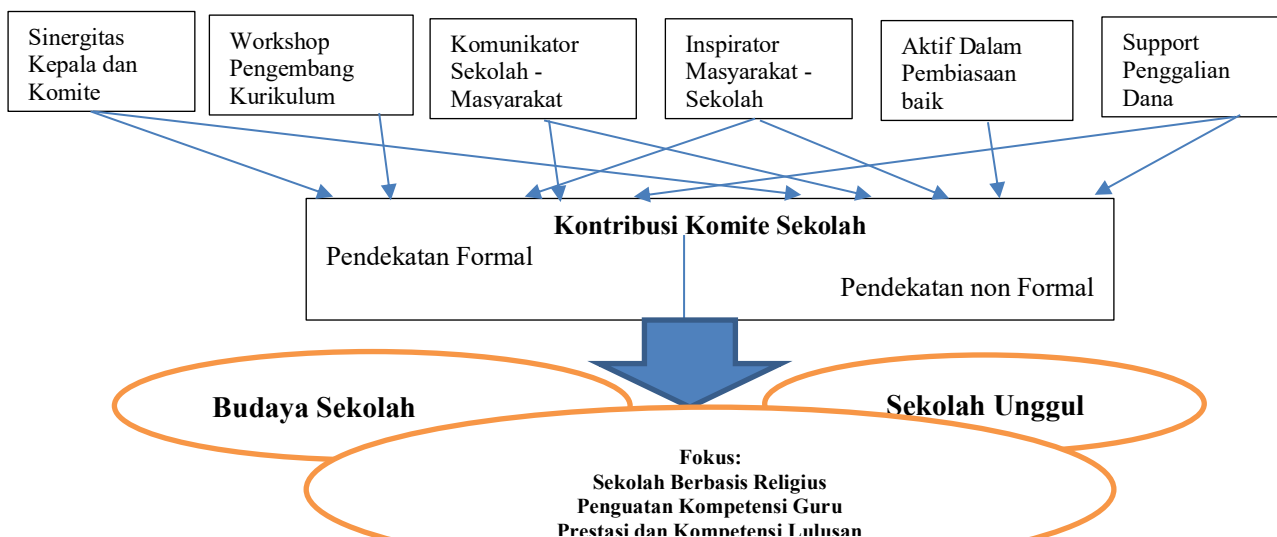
Sinergitas Kepala dan Komite

Workshop Pengembang Kurikulum

Komunikator Sekolah - Masyarakat

Inspirator Masyarakat - Sekolah

Aktif Dalam Pembiasaan baik

Support Penggalian Dana

Kontribusi Komite Sekolah

Pendekatan Formal

Pendekatan non Formal

Budaya Sekolah

Sekolah Unggul

Fokus:
Sekolah Berbasis Religius
Penguatan Kompetensi Guru
Prestasi dan Kompetensi Lulusan